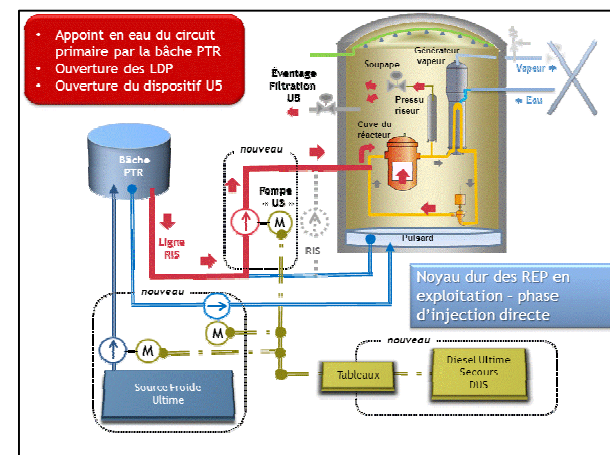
- Appoint en eau du circuit primaire par la bâche PTR
- Ouverture des LDP
- Ouverture du dispositif U5

Éventage Filtration U5

Soupape

Générateur vapeur

Vapeur

Eau

Pressuriseur

Cuve du réacteur

Bâche PTR

nouveau

Pompe « U5 »

M

A

RIS

Ligne RIS

Puisard

Noyau dur des REP en exploitation – phase d'injection directe

nouveau

M

M

Source Froide Ultime

Tableaux

nouveau

Diesel Ultime Secours DUS